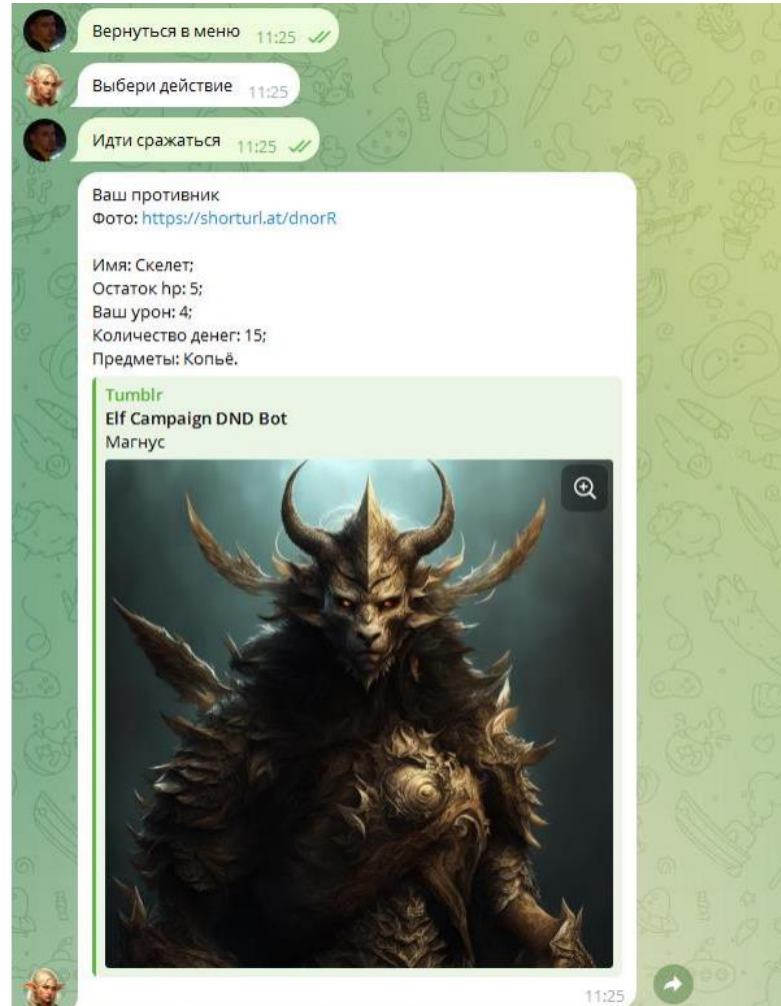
Вернуться в меню 11:25

Выбери действие 11:25

Идти сражаться 11:25

Ваш противник
Фото: https://shorturl.at/dnorR

Имя: Скелет;
Остаток hp: 5;
Ваш урон: 4;
Количество денег: 15;
Предметы: Копьё.

Tumblr
Elf Campaign DND Bot
Магнус

11:25